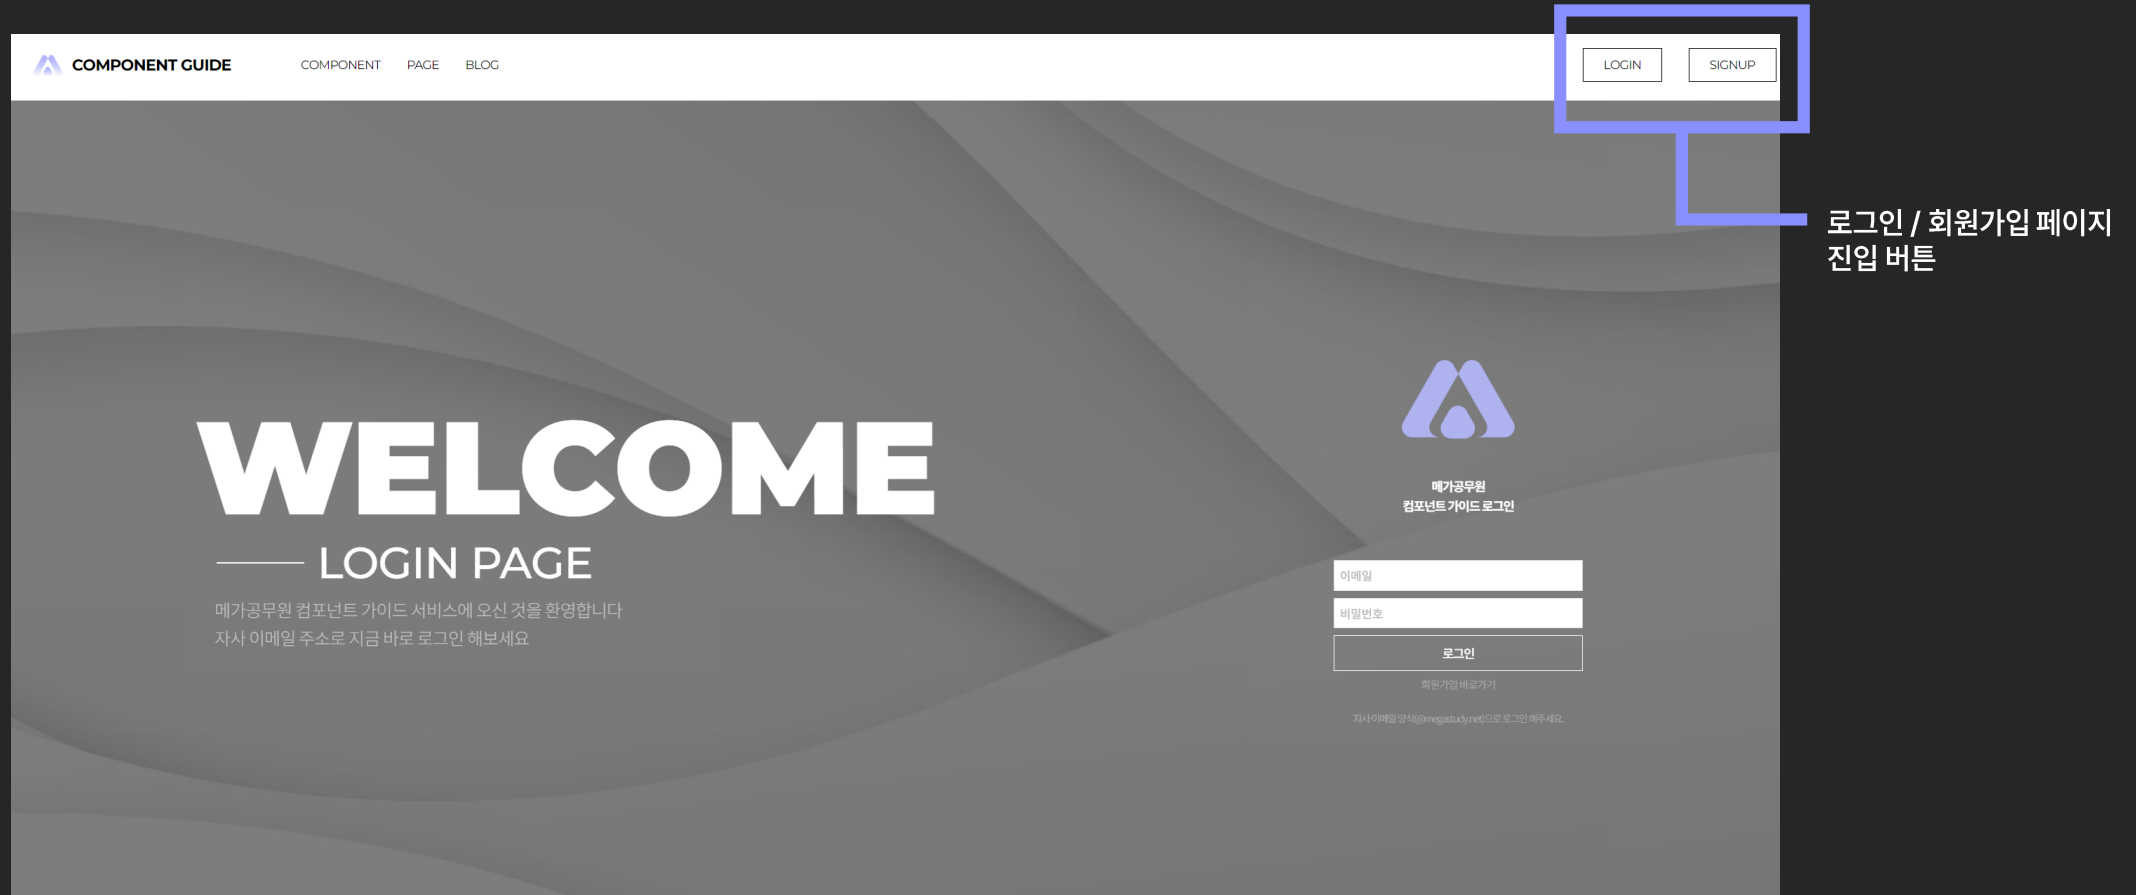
COMPONENT GUIDE

COMPONENT PAGE BLOG

LOGIN SIGNUP

로그인 / 회원가입 페이지 진입 버튼

WELCOME

LOGIN PAGE

메가공무원 컴포넌트 가이드 서비스에 오신 것을 환영합니다
자사 이메일 주소로 지금 바로 로그인 해보세요

메가공무원
컴포넌트 가이드 로그인

이메일

비밀번호

로그인

회원가입 바로가기

자사 이메일 양식(@megastudy.net)으로 로그인 해주세요.